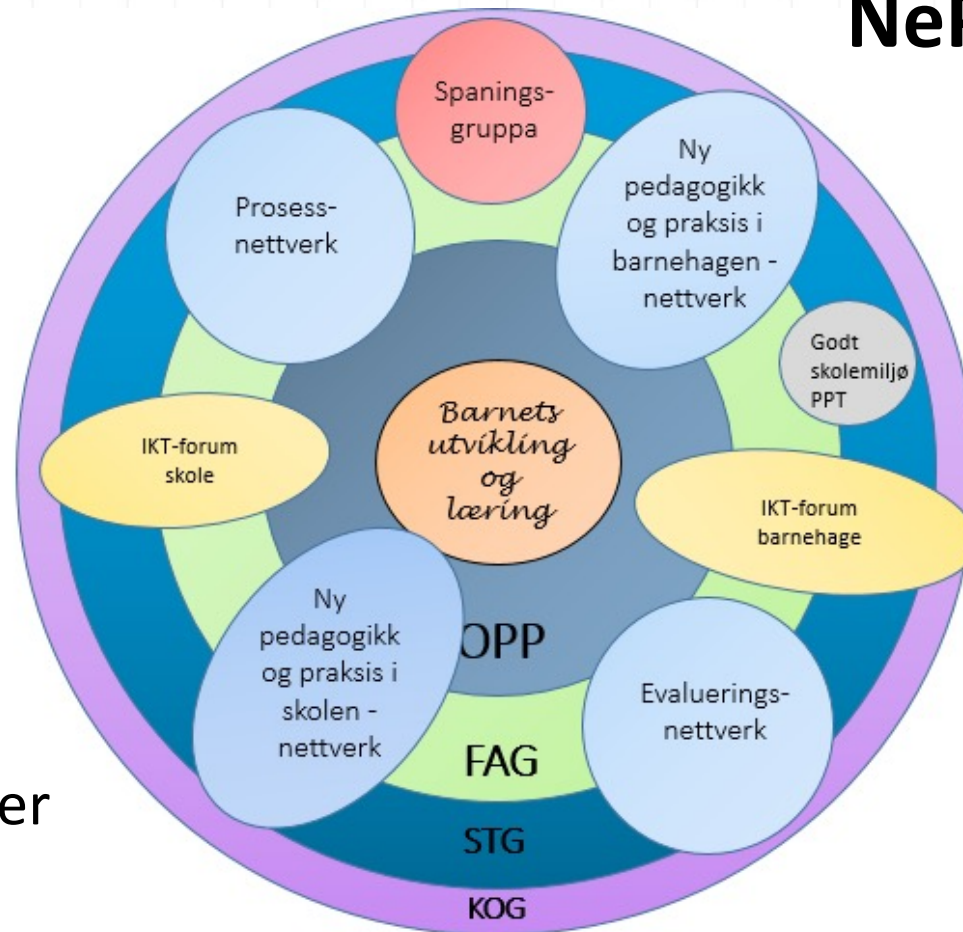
Ne

Spanings-gruppa

Prosess-nettverk

Ny pedagogikk og praksis i barnehagen - nettverk

Godt skolemiljø PPT

IKT-forum skole

Barnets utvikling og læring

IKT-forum barnehage

Ny pedagogikk og praksis i skolen - nettverk

OPP

Evaluerings-nettverk

FAG

STG

KOG

er